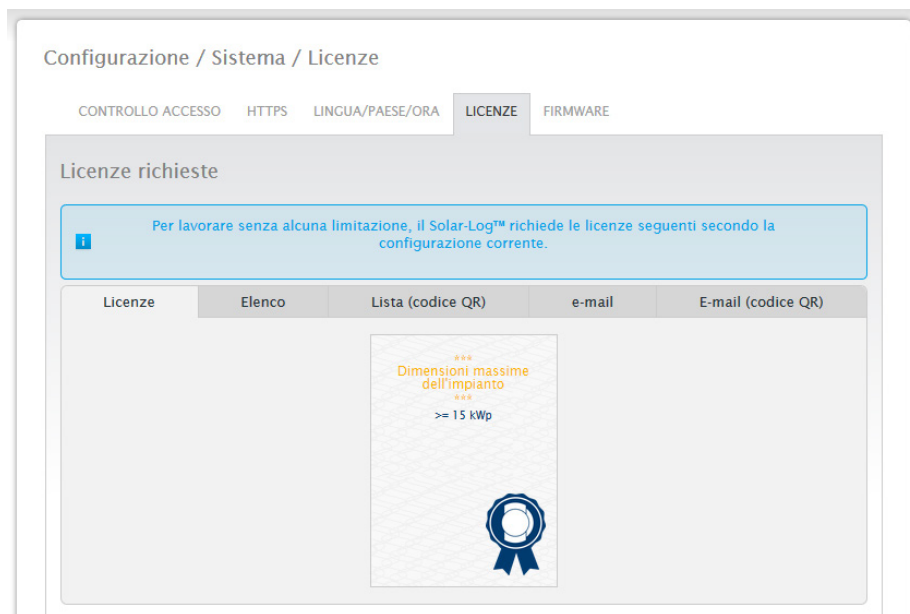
Configurazione / Sistema / Licenze

CONTROLLO ACCESSO HTTPS LINGUA/PAESE/ORA LICENZE FIRMWARE

Licenze richieste

i Per lavorare senza alcuna limitazione, il Solar-Log™ richiede le licenze seguenti secondo la configurazione corrente.

Licenze Elenco Lista (codice QR) e-mail E-mail (codice QR)

\*\*\*
Dimensioni massime dell'impianto
\*\*\*
>= 15 kWp